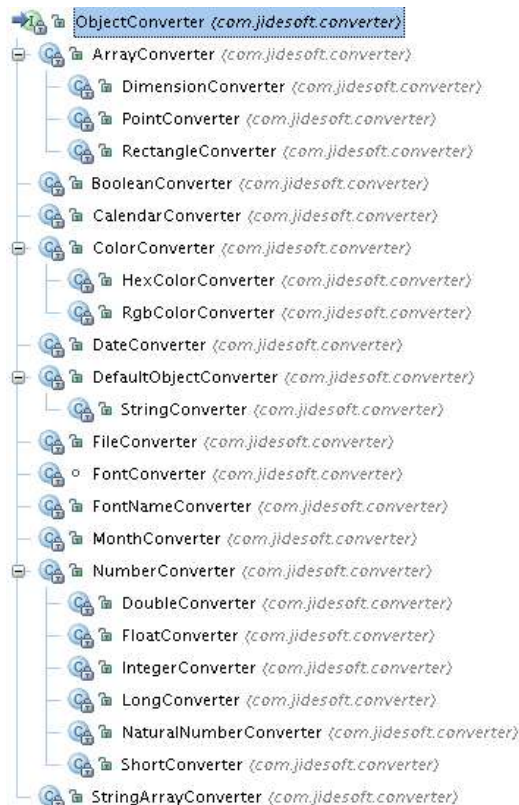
ObjectConverter (com.jidesoft.converter)
ArrayConverter (com.jidesoft.converter)
DimensionConverter (com.jidesoft.converter)
PointConverter (com.jidesoft.converter)
RectangleConverter (com.jidesoft.converter)
BooleanConverter (com.jidesoft.converter)
CalendarConverter (com.jidesoft.converter)
ColorConverter (com.jidesoft.converter)
HexColorConverter (com.jidesoft.converter)
RgbColorConverter (com.jidesoft.converter)
DateConverter (com.jidesoft.converter)
DefaultObjectConverter (com.jidesoft.converter)
StringConverter (com.jidesoft.converter)
FileConverter (com.jidesoft.converter)
FontConverter (com.jidesoft.converter)
FontNameConverter (com.jidesoft.converter)
MonthConverter (com.jidesoft.converter)
NumberConverter (com.jidesoft.converter)
DoubleConverter (com.jidesoft.converter)
FloatConverter (com.jidesoft.converter)
IntegerConverter (com.jidesoft.converter)
LongConverter (com.jidesoft.converter)
NaturalNumberConverter (com.jidesoft.converter)
ShortConverter (com.jidesoft.converter)
StringArrayConverter (com.jidesoft.converter)